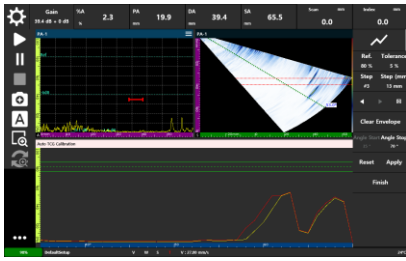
Gain
39.4 dB + 0 dB

%A
2.3

PA
19.9

DA
39.4

SA
65.5

Scan
0.0

Index
0.0

PA-1

PA-1

Ref.
80 %

Tolerance
5 %

Step
#2

Step (mm)
13 mm

Clear Envelope

Angle Start

Angle Stop

Auto TCG Calibration

Reset

Apply

Finish

DefaultSetup